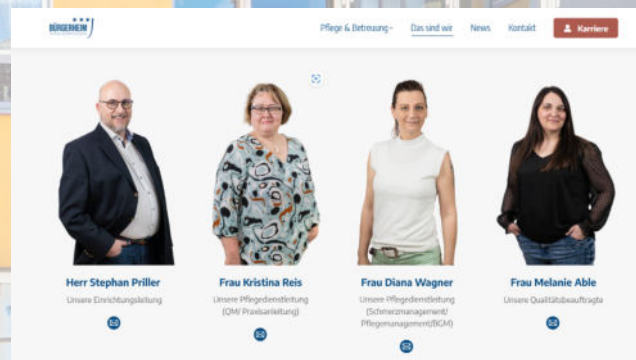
BÜRGERHEIM

Pflege & Betreuung · Das sind wir News Kontakt Karriere

Herr Stephan Priller
Unsere Einrichtungsleitung

Frau Kristina Reis
Unsere Pflegedienstleitung (QM/ Praxisanleitung)

Frau Diana Wagner
Unsere Pflegedienstleitung (Schmerzmanagement/ Pflegemanagement/BGM)

Frau Melanie Able
Unsere Qualitätsbeauftragte